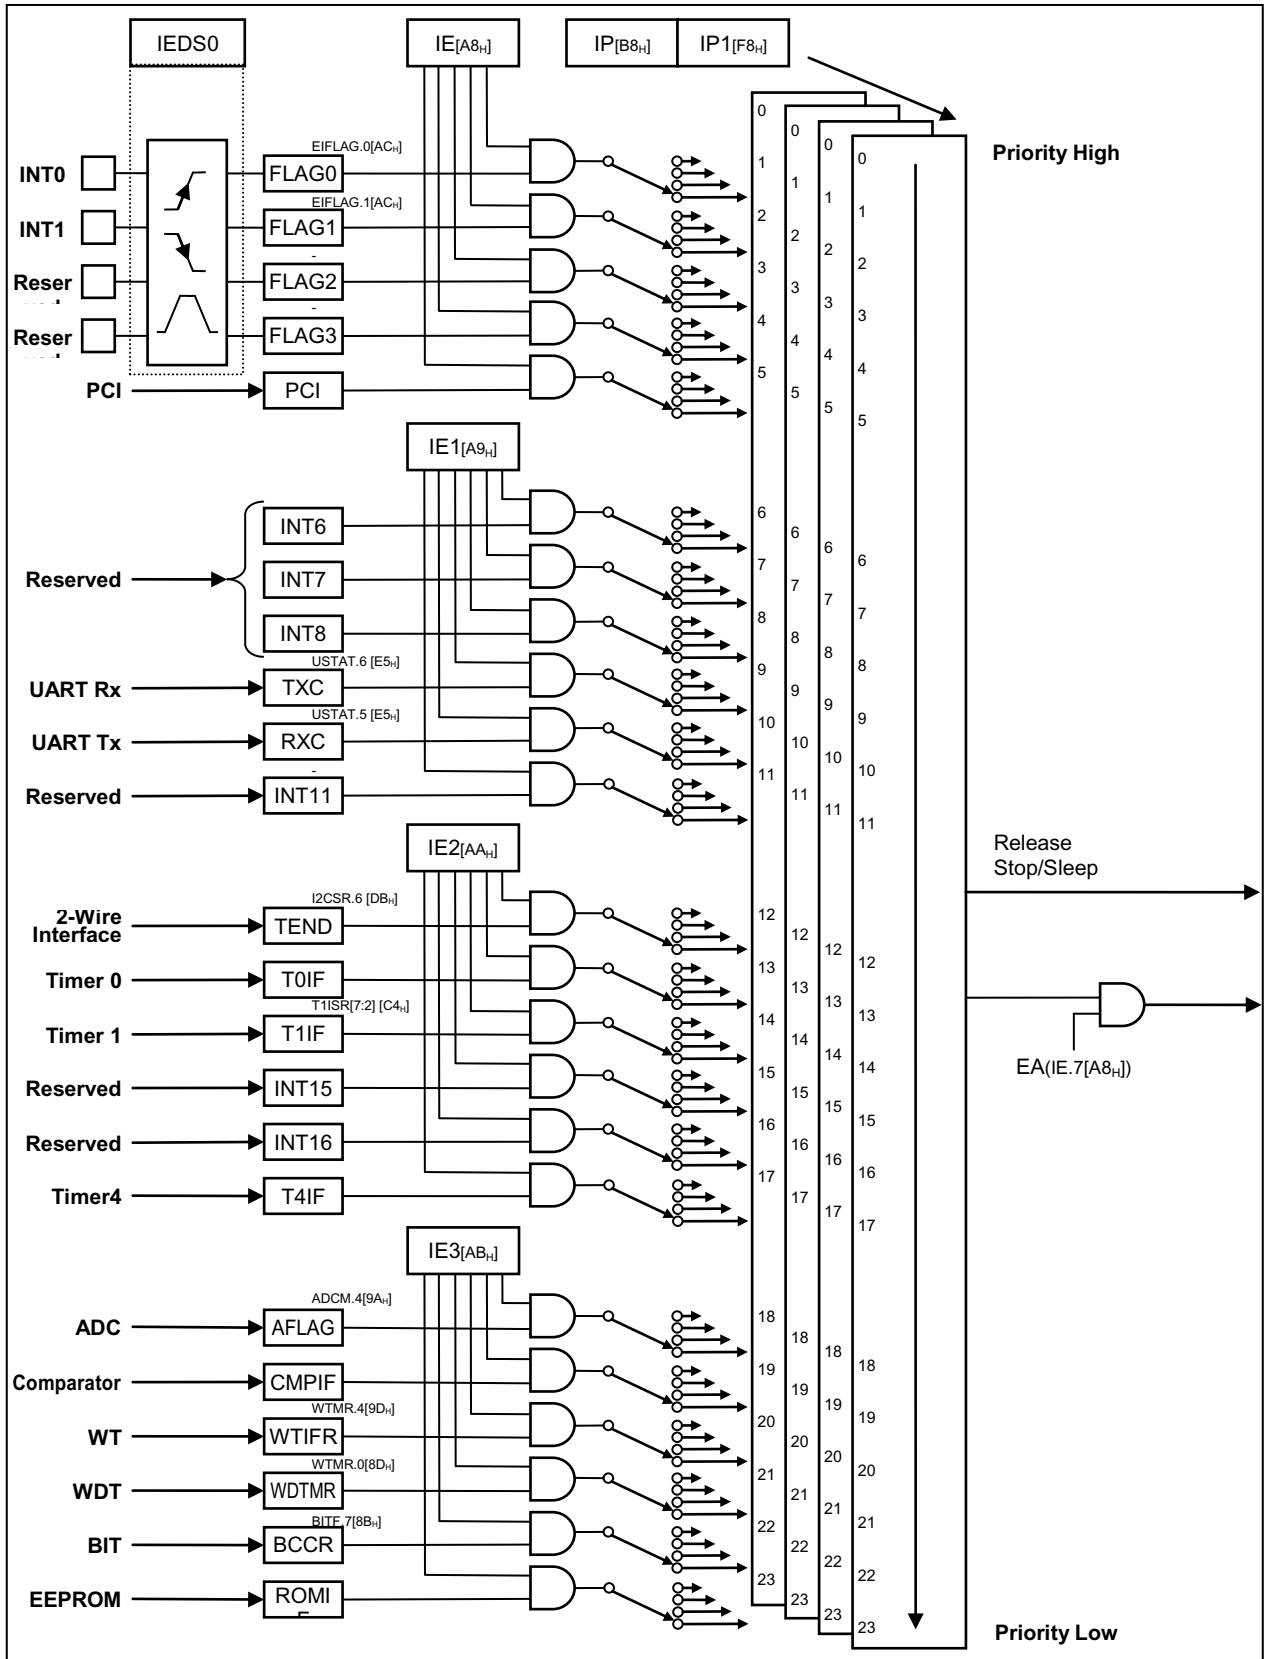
IEDS0

IE[A8$_H$]

IP[B8$_H$]

IP1[F8$_H$]

Priority High

EIFLAG.0[AC$_H$]

INT0

FLAG0

EIFLAG.1[AC$_H$]

INT1

FLAG1

-

Reser

FLAG2

-

Reser

FLAG3

PCI

PCI

IE1[A9$_H$]

INT6

Reserved

INT7

INT8

USTAT.6 [E5$_H$]

UART Rx

TXC

USTAT.5 [E5$_H$]

UART Tx

RXC

-

Reserved

INT11

IE2[AA$_H$]

Release Stop/Sleep

I2CSR.6 [DB$_H$]

2-Wire Interface

TEND

Timer 0

T0IF

T1ISR[7:2] [C4$_H$]

Timer 1

T1IF

EA(IE.7[A8$_H$])

Reserved

INT15

Reserved

INT16

Timer4

T4IF

IE3[AB$_H$]

ADCM.4[9A$_H$]

ADC

AFLAG

Comparator

CMPIF

WTMR.4[9D$_H$]

WT

WTIFR

WTMR.0[8D$_H$]

WDT

WDTMR

BITF.7[8B$_H$]

BIT

BCCR

EEPROM

ROMI

0 1 2 3 4 5 6 7 8 9 10 11 12 13 14 15 16 17 18 19 20 21 22 23

0 1 2 3 4 5 6 7 8 9 10 11 12 13 14 15 16 17 18 19 20 21 22 23

0 1 2 3 4 5 6 7 8 9 10 11 12 13 14 15 16 17 18 19 20 21 22 23

0 1 2 3 4 5 6 7 8 9 10 11 12 13 14 15 16 17 18 19 20 21 22 23

Priority Low